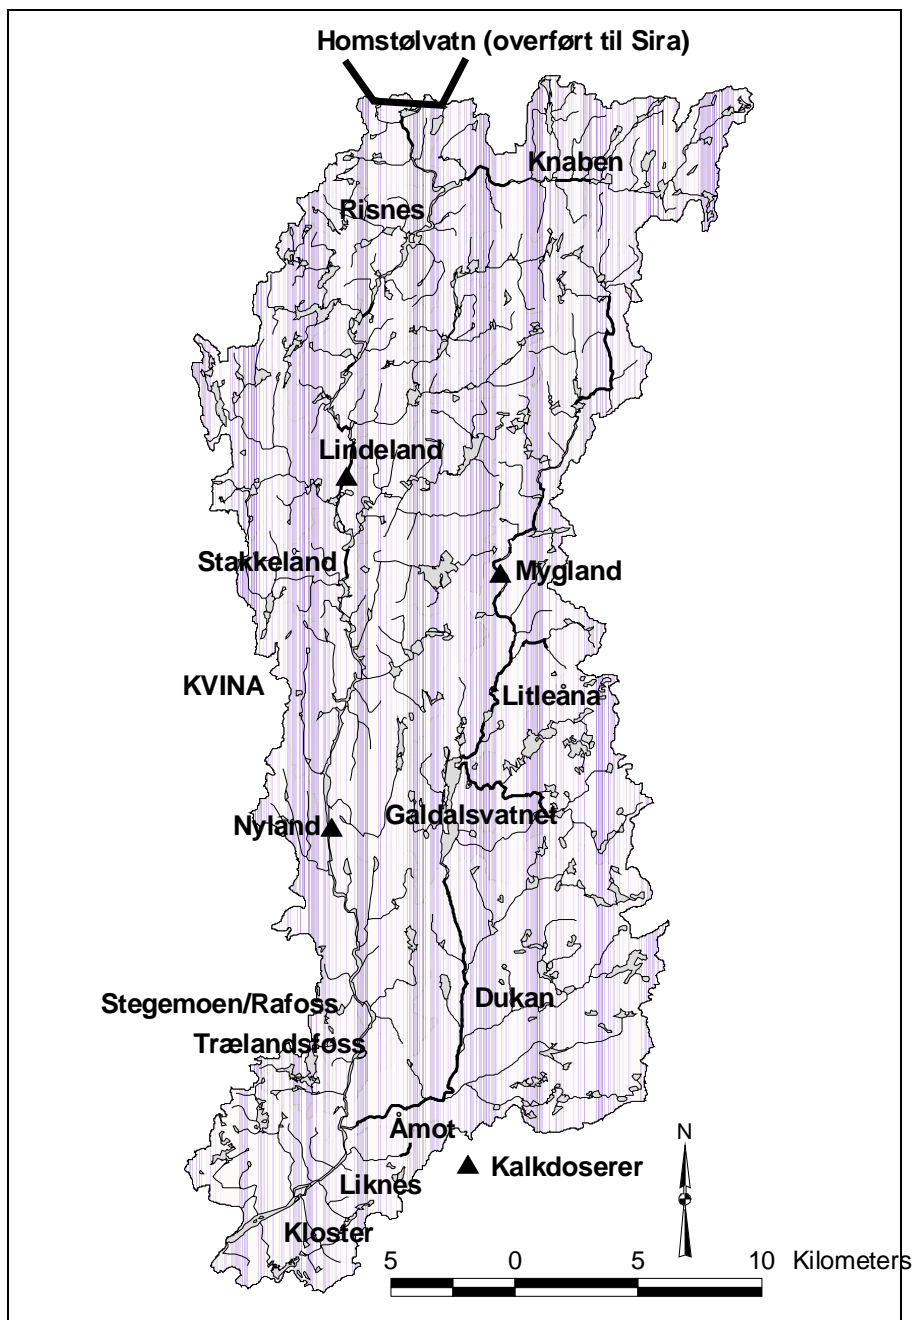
Homstølvatn (overført til Sira)

Knaben

Risnes

Lindeland

Stakkeland

Mygland

KVINA

Litleåna

Nyland

Galdalsvatnet

Stegemoen/Rafoss

Dukan

Trælandsfoss

Åmot

N

Kalkdoserer

Liknes

Kloster

5 0 5 10 Kilometers